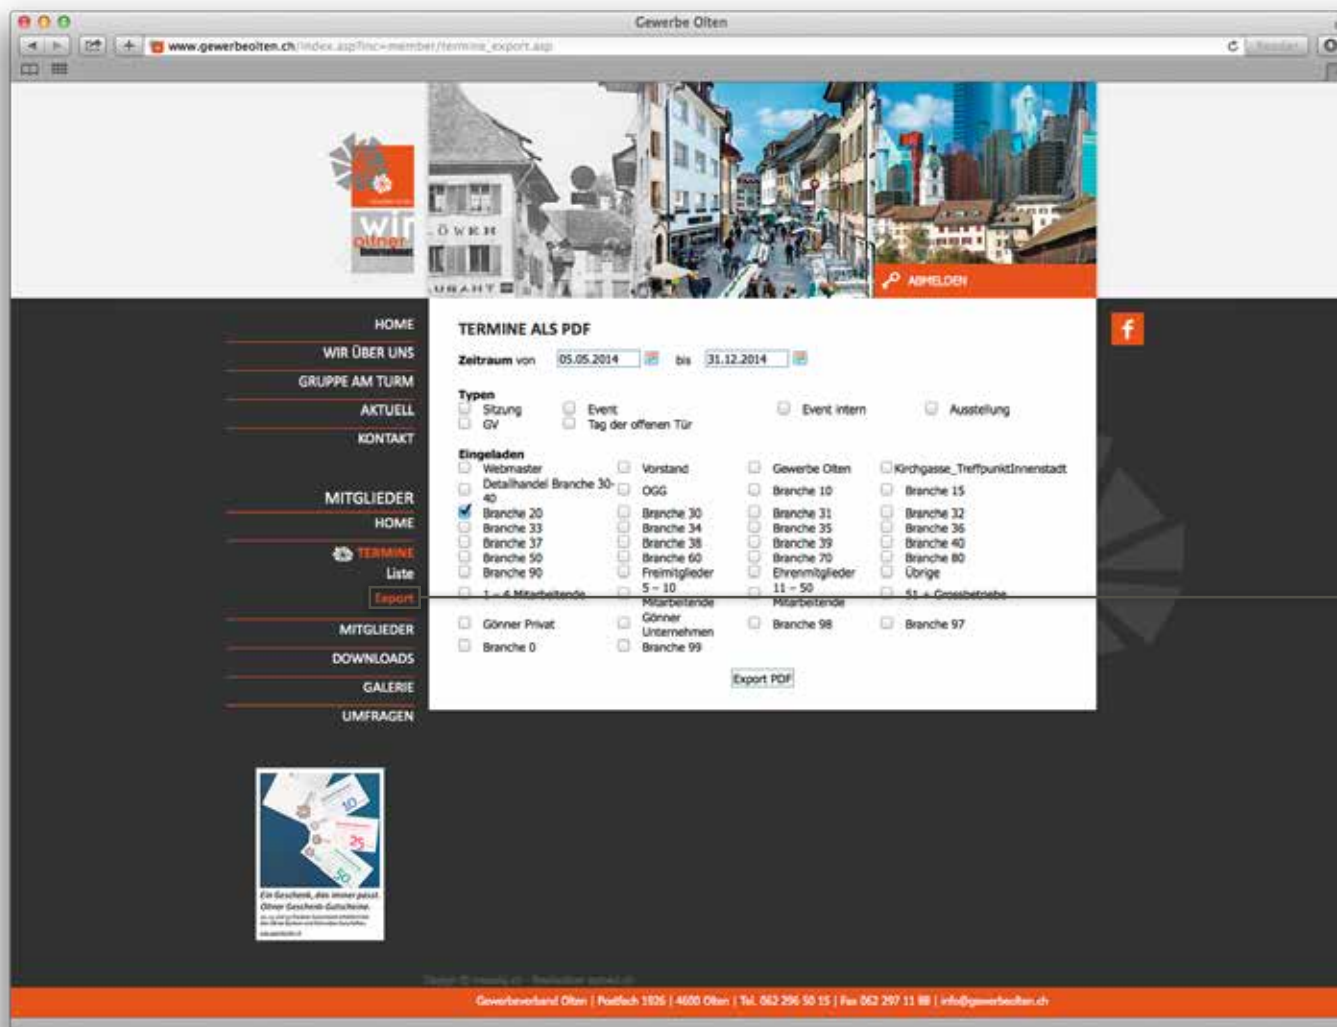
Gewerbe Olten

www.gewerbeolten.ch/index.asp?inc=member/termine_export.asp

wir oltner

ABMELDEN

HOME
WIR ÜBER UNS
GRUPPE AM TURM
AKTUELL
KONTAKT

MITGLIEDER
HOME
TERMINE
Liste
Export
MITGLIEDER
DOWNLOADS
GALERIE
UMFRAGEN

TERMINE ALS PDF

Zeitraum von 05.05.2014 bis 31.12.2014

Typen
Sitzung
GV
Event
Tag der offenen Tür
Event intern
Ausstellung

Eingeladen
Webmaster
Vorstand
Gewerbe Olten
Kirchgasse_TreffpunktInnenstadt
Detailhandel Branche 30-40
OGG
Branche 10
Branche 15
Branche 20
Branche 30
Branche 31
Branche 32
Branche 33
Branche 34
Branche 35
Branche 36
Branche 37
Branche 38
Branche 39
Branche 40
Branche 50
Branche 60
Branche 70
Branche 80
Branche 90
Freimitglieder
Ehrenmitglieder
Übrige
1 - 4 Mitarbeitende
5 - 10 Mitarbeitende
11 - 50 Mitarbeitende
51 + Grossbetriebe
Gönner Privat
Gönner Unternehmen
Branche 98
Branche 97
Branche 0
Branche 99

Export PDF

Ein Geschenk, das immer passt. Oltner Geschenk-Gutscheine.

Gewerbeverband Olten | Postfach 1926 | 4600 Olten | Tel. 062 296 50 15 | Fax 062 297 11 88 | info@gewerbeolten.ch